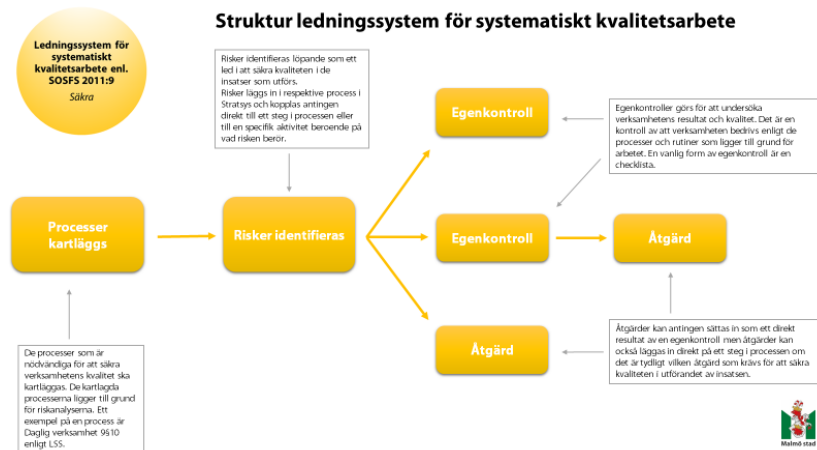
Ledningssystem för systematiskt kvalitetsarbete enl. SOSFS 2011:9

Säkra

Struktur ledningssystem för systematiskt kvalitetsarbete

Risker identifieras löpande som ett led i att säkra kvaliteten i de insatser som utförs.
Risker läggs in i respektive process i Stratsys och kopplas antingen direkt till ett steg i processen eller till en specifik aktivitet beroende på vad risken berör.

Egenkontroller görs för att undersöka verksamhetens resultat och kvalitet. Det är en kontroll av att verksamheten bedrivs enligt de processer och rutiner som ligger till grund för arbetet. En vanlig form av egenkontroll är en checklista.

Egenkontroll

Processer kartläggs

Risker identifieras

Egenkontroll

Åtgärd

Åtgärd

De processer som är nödvändiga för att säkra verksamhetens kvalitet ska kartläggas. De kartlagda processerna ligger till grund för riskanalyserna. Ett exempel på en process är Daglig verksamhet 9§10 enligt LSS.

Åtgärder kan antingen sättas in som ett direkt resultat av en egenkontroll men åtgärder kan också läggas in direkt på ett steg i processen om det är tydligt vilken åtgärd som krävs för att säkra kvaliteten i utförandet av insatsen.

Malmö stad